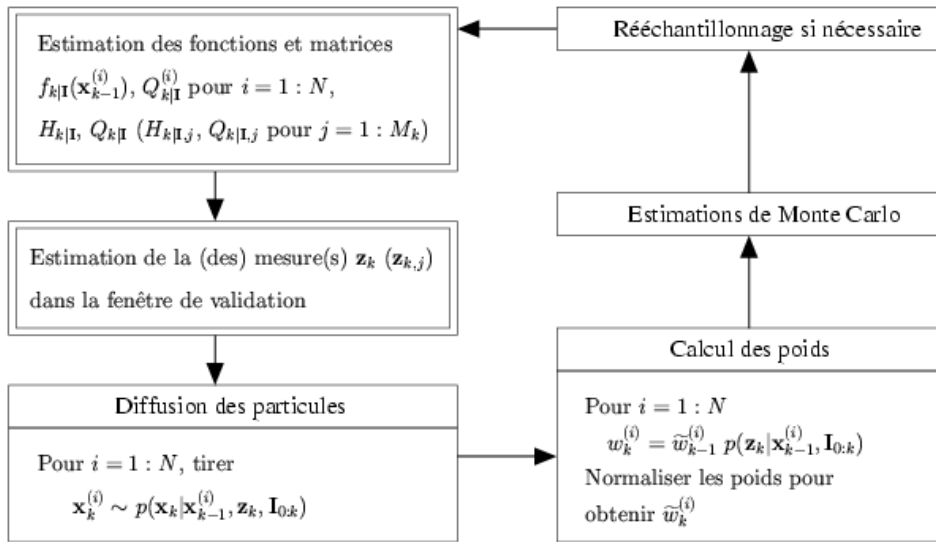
Estimation des fonctions et matrices
$f_{k|\mathbf{I}}(\mathbf{x}_{k-1}^{(i)})$, $Q_{k|\mathbf{I}}^{(i)}$ pour $i = 1 : N$,
$H_{k|\mathbf{I}}$, $Q_{k|\mathbf{I}}$ ($H_{k|\mathbf{I},j}$, $Q_{k|\mathbf{I},j}$ pour $j = 1 : M_k$)

Rééchantillonnage si nécessaire

Estimation de la (des) mesure(s) $\mathbf{z}_k$ ($\mathbf{z}_{k,j}$) dans la fenêtre de validation

Estimations de Monte Carlo

Diffusion des particules

Pour $i = 1 : N$, tirer
$\mathbf{x}_k^{(i)} \sim p(\mathbf{x}_k|\mathbf{x}_{k-1}^{(i)}, \mathbf{z}_k, \mathbf{I}_{0:k})$

Calcul des poids

Pour $i = 1 : N$
$w_k^{(i)} = \widetilde{w}_{k-1}^{(i)}\, p(\mathbf{z}_k|\mathbf{x}_{k-1}^{(i)}, \mathbf{I}_{0:k})$
Normaliser les poids pour obtenir $\widetilde{w}_k^{(i)}$